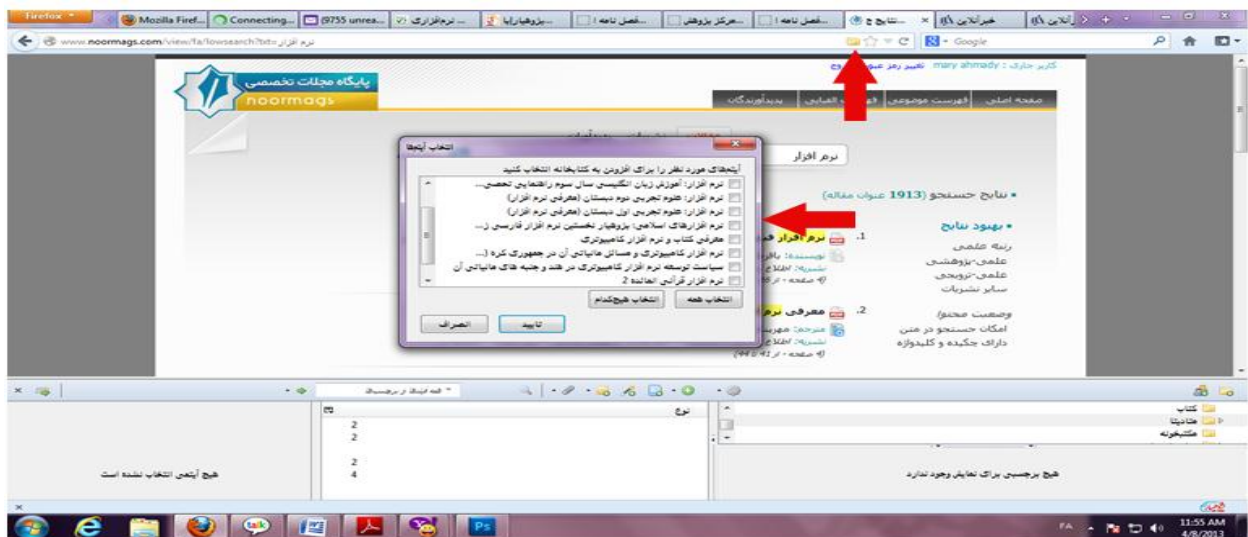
Firefox
Mozilla Firef...
Connecting...
(9755 unrea...
نرم‌افزاری ...
...پژوهیاریا
فصل نامه ...
مرکز پژوهش...
فصل نامه ...
نتایج ج ...
خبرآنلاین
آنلاین

www.noormags.com/view/fa/lowsearch?txt= نرم افزار
Google

پایگاه مجلات تخصصی
noormags

کاربر جاری : mary ahmady تغییر رمز عبور خروج

صفحه اصلی | فهرست موضوعی | فهرست الفبایی | پدیدآورندگان

نرم افزار

انتخاب آیتم‌ها
آیتم‌های مورد نظر را برای افزودن به کتابخانه انتخاب کنید
نرم افزار: آموزش زبان انگلیسی سال سوم راهنمایی تحصی...
نرم افزار: علوم تجربی دوم دبستان (معرفی نرم افزار)
نرم افزار: علوم تجربی اول دبستان (معرفی نرم افزار)
نرم افزارهای اسلامی: بزرگ‌ترین نخستین نرم افزار فارسی ز...
معرفی کتاب و نرم افزار کامپیوتری
نرم افزار کامپیوتری و مسائل مالیاتی آن در جمهوری کره (...
سیاست توسعه نرم افزار کامپیوتری در هند و جنبه های مالیاتی آن
نرم افزار قرآنی العاشه 2
انتخاب همه | انتخاب هیچکدام
تایید | انصراف

• نتایج جستجو (1913 عنوان مقاله)

• بهبود نتایج
رتبه علمی
علمی-پژوهشی
علمی-ترویجی
سایر نشریات

وضعیت محتوا
امکان جستجو در متن
دارای چکیده و کلیدواژه

1. نرم افزار
نویسنده:
نشریه: اطلاع
صفحه - از

2. معرفی نرم
مترجم: مهر
نشریه: اطلاع
صفحه - از 41 تا 44

همه فیلدها و برچسب‌ها

نوع
2
2
2
4

کتاب
مقالات
کتابخانه

هیچ آیتمی انتخاب نشده است
هیچ برچسبی برای نمایش وجود ندارد

FA
11:55 AM
4/8/2013